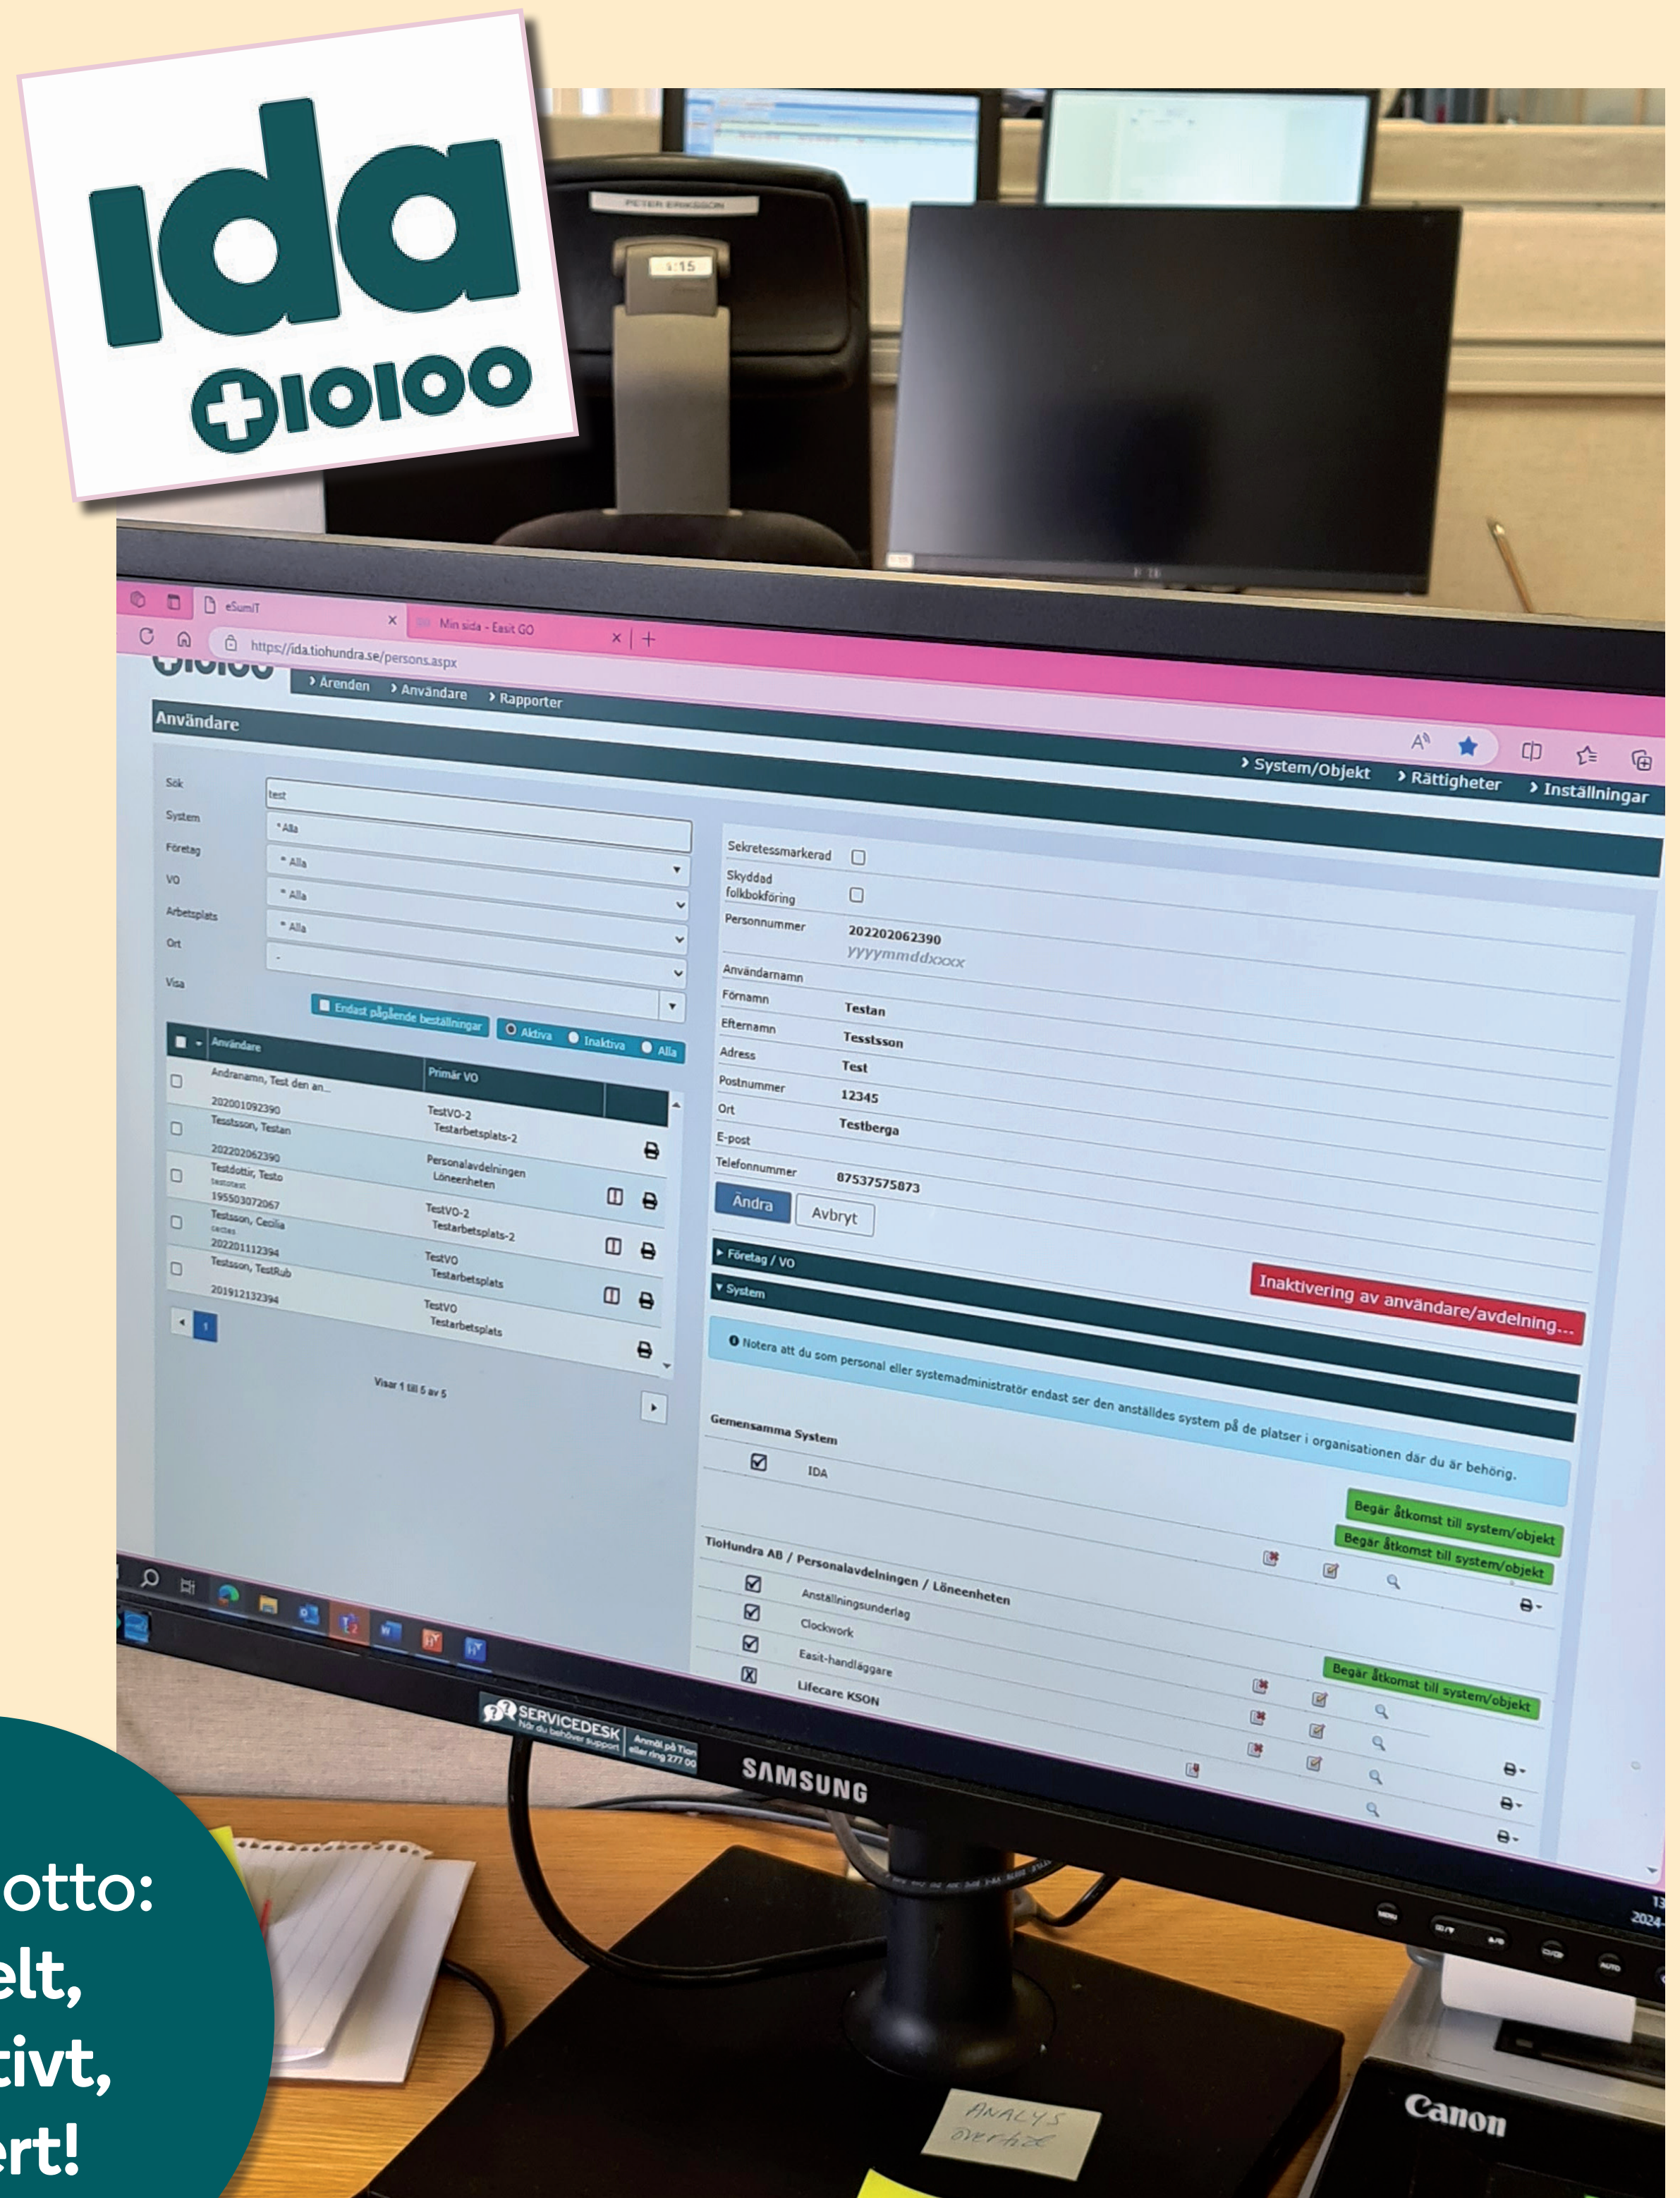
ida
10100

PETER ERIKSSON

eSumIT
Min sida - Easit GO
https://ida.tiohundra.se/persons.aspx

› Ärenden › Användare › Rapporter
Användare
› System/Objekt › Rättigheter › Inställningar

Sök test
System * Alla
Företag * Alla
VO * Alla
Arbetsplats * Alla
Ort -
Visa

Endast pågående beställningar
Aktiva Inaktiva Alla

| Användare | Primär VO |
|---|---|
| Andranamn, Test den an... 202001092390 | TestVO-2 Testarbetsplats-2 |
| Testsson, Testan 202202062390 | Personalavdelningen Löneenheten |
| Testdottir, Testo testotest 195503072067 | TestVO-2 Testarbetsplats-2 |
| Testsson, Cecilia cectes 202201112394 | TestVO Testarbetsplats |
| Testsson, TestRub 201912132394 | TestVO Testarbetsplats |

1
Visar 1 till 5 av 5

Sekretessmarkerad
Skyddad folkbokföring
Personnummer 202202062390 yyyymmddxxxx
Användarnamn
Förnamn Testan
Efternamn Tesstsson
Adress Test
Postnummer 12345
Ort Testberga
E-post
Telefonnummer 87537575873
Ändra Avbryt

Företag / VO
System
Inaktivering av användare/avdelning...
Notera att du som personal eller systemadministratör endast ser den anställdes system på de platser i organisationen där du är behörig.

Gemensamma System
IDA
Begär åtkomst till system/objekt
Begär åtkomst till system/objekt
TioHundra AB / Personalavdelningen / Löneenheten
Anställningsunderlag
Clockwork
Easit-handläggare
Lifecare KSON
Begär åtkomst till system/objekt

SERVICEDESK När du behöver support
Anmäl på Tion eller ring 277 00
SAMSUNG
Canon
ANALYS överföz

otto:
elt,
tivt,
ert!